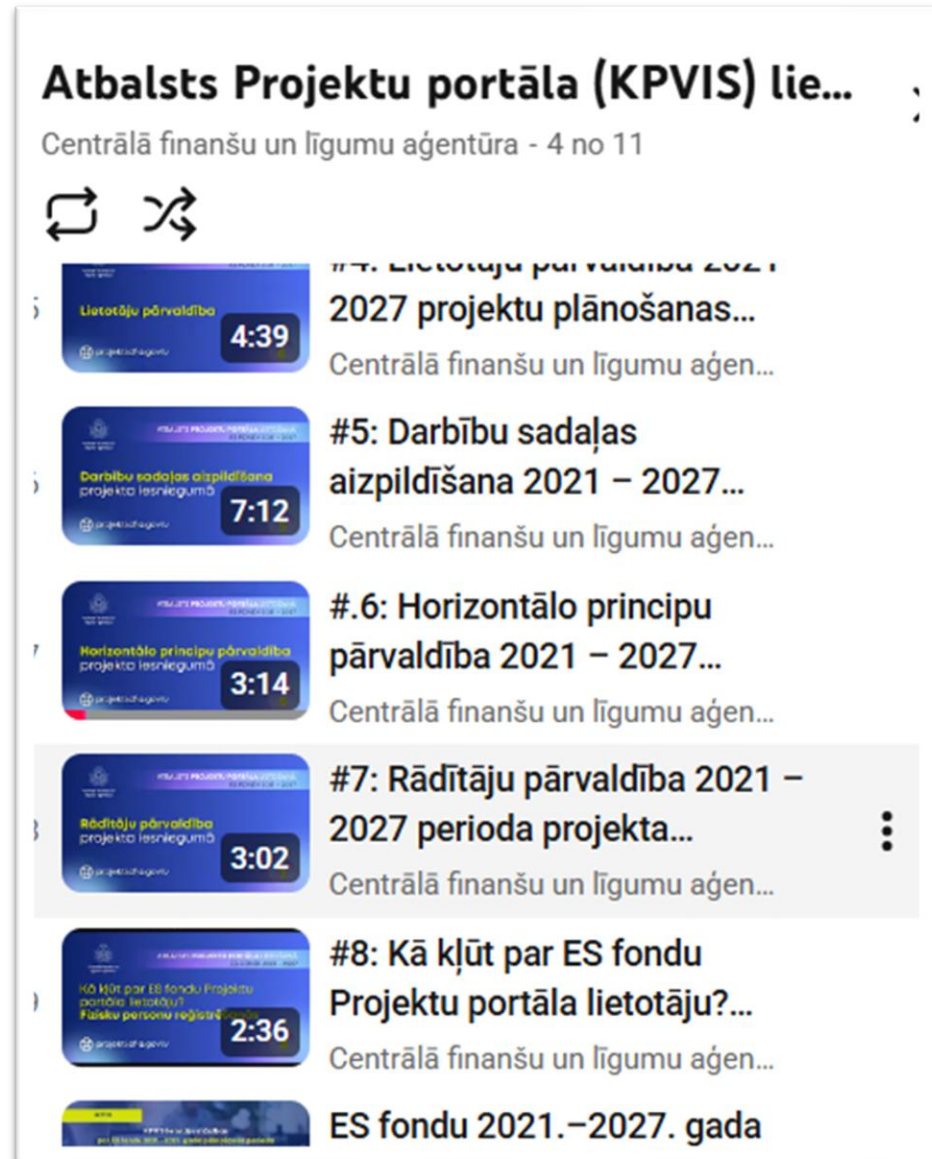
Atbalsts Projektu portāla (KPVIS) lie...

Centrālā finanšu un līgumu aģentūra - 4 no 11

Lietotāju pārvaldība
4:39
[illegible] 2027 projektu plānošanas...
Centrālā finanšu un līgumu aģen...

Darbību sadaļas aizpildīšana projekta iesniegumā
7:12
#5: Darbību sadaļas aizpildīšana 2021 – 2027...
Centrālā finanšu un līgumu aģen...

Horizontālo principu pārvaldība projekta iesniegumā
3:14
#.6: Horizontālo principu pārvaldība 2021 – 2027...
Centrālā finanšu un līgumu aģen...

Rādītāju pārvaldība projekta iesniegumā
3:02
#7: Rādītāju pārvaldība 2021 – 2027 perioda projekta...
Centrālā finanšu un līgumu aģen...

Kā kļūt par ES fondu Projektu portāla lietotāju? Fizisku personu reģistrēšanās
2:36
#8: Kā kļūt par ES fondu Projektu portāla lietotāju?...
Centrālā finanšu un līgumu aģen...

ES fondu 2021.–2027. gada